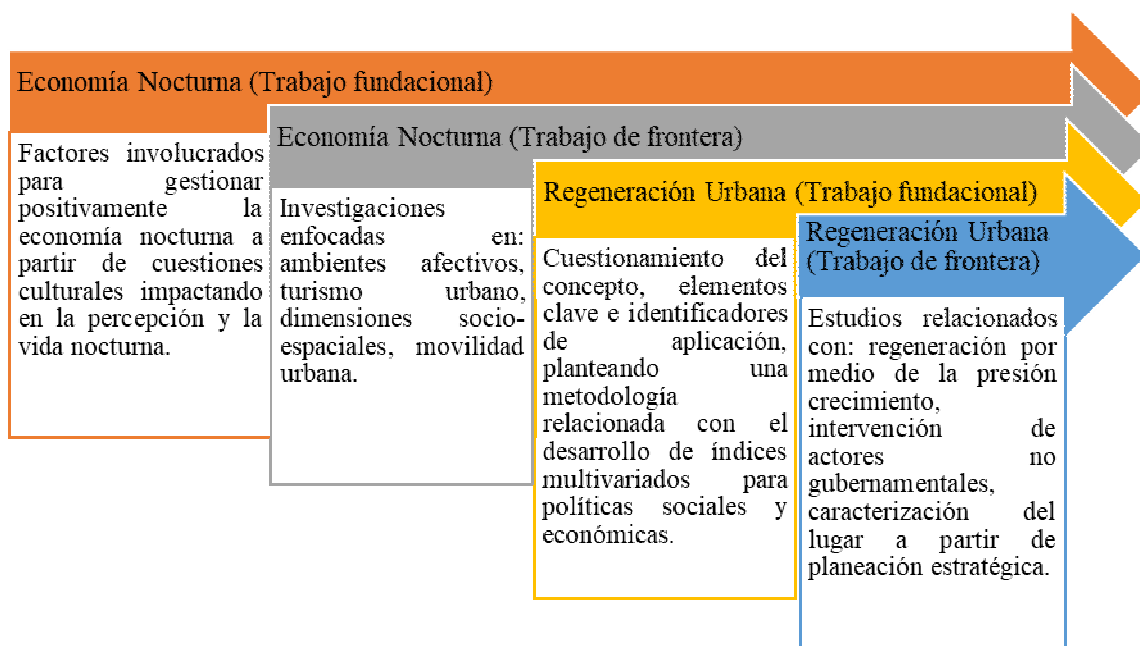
Economía Nocturna (Trabajo fundacional)

Factores involucrados para gestionar positivamente la economía nocturna a partir de cuestiones culturales impactando en la percepción y la vida nocturna.

Economía Nocturna (Trabajo de frontera)

Investigaciones enfocadas en: ambientes afectivos, turismo urbano, dimensiones socio-espaciales, movilidad urbana.

Regeneración Urbana (Trabajo fundacional)

Cuestionamiento del concepto, elementos clave e identificadores de aplicación, planteando una metodología relacionada con el desarrollo de índices multivariados para políticas sociales y económicas.

Regeneración Urbana (Trabajo de frontera)

Estudios relacionados con: regeneración por medio de la presión crecimiento, intervención de actores no gubernamentales, caracterización del lugar a partir de planeación estratégica.